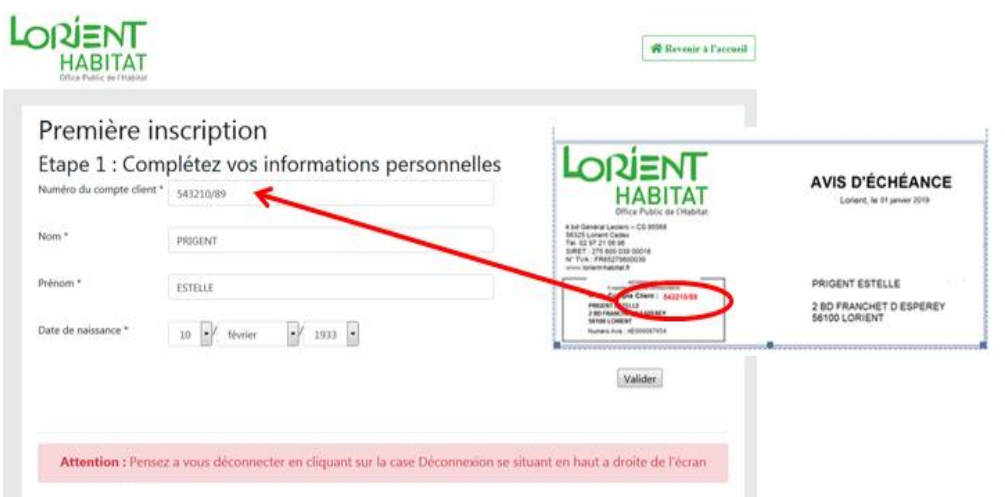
LORIENT HABITAT
Office Public de l'Habitat

Revenir à l'accueil

Première inscription
Etape 1 : Complétez vos informations personnelles

Numéro du compte client * 543210/89

Nom * PRIGENT

Prénom * ESTELLE

Date de naissance * 10 / février / 1933

LORIENT HABITAT
Office Public de l'Habitat

4 bd Général Leclerc – CS 90568
56325 Lorient Cedex
Tel. 02 97 21 08 98
SIRET : 276 600 039 00018
N° TVA : FR65276600039
www.lorient-habitat.fr

AVIS D'ÉCHÉANCE
Lorient, le 01 janvier 2019

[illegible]
Compte Client : 543210/89
PRIGENT ESTELLE
2 BD FRANCHET D ESPEREY
56100 LORIENT
Numéro Avis : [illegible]

PRIGENT ESTELLE

2 BD FRANCHET D ESPEREY
56100 LORIENT

Valider

Attention : Pensez a vous déconnecter en cliquant sur la case Déconnexion se situant en haut a droite de l'écran